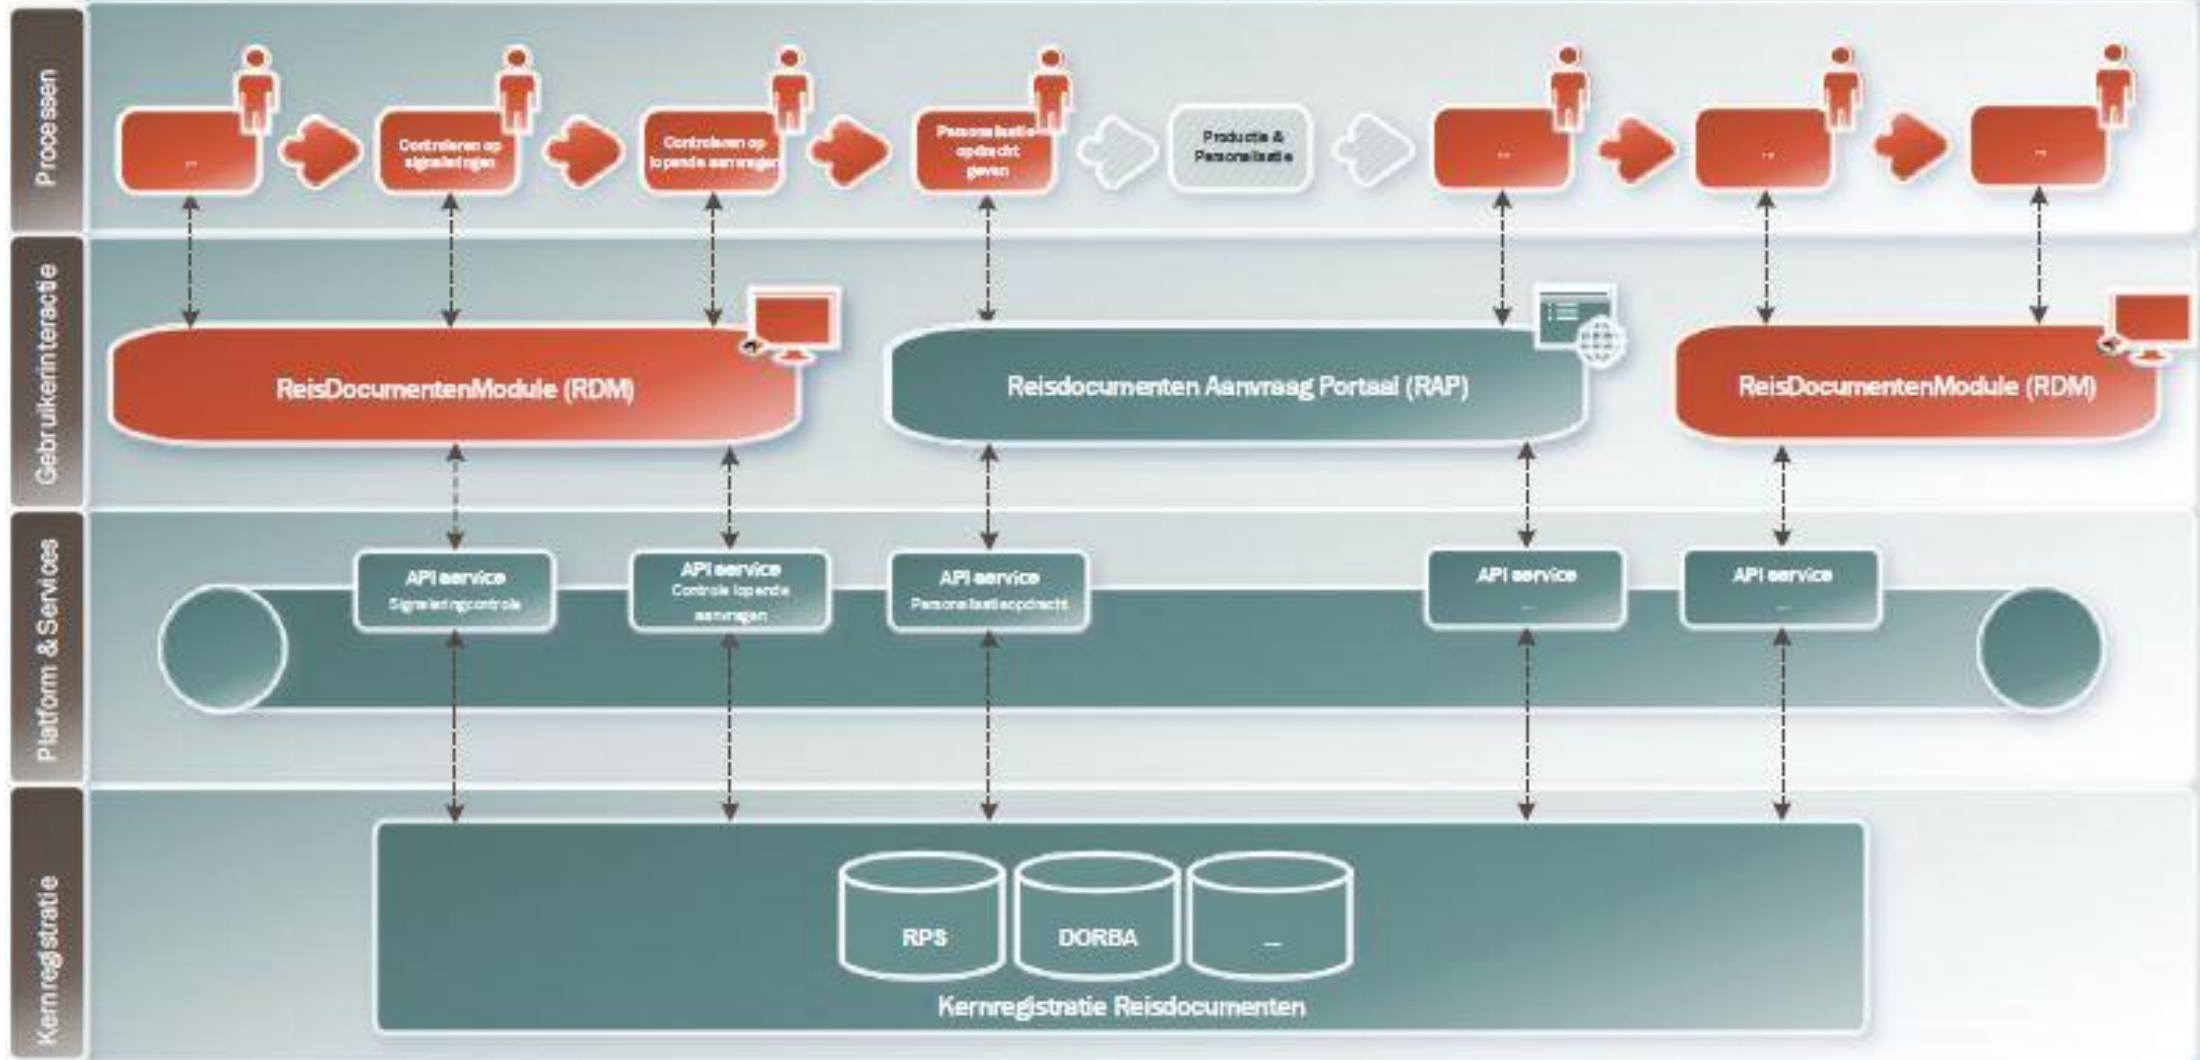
Processen

...

Controleren op signaleringen

Controleren op lopende aanvragen

Personalisatie opdracht geven

Productie & Personalisatie

...

...

...

Gebruikerinteractie

ReisDocumentenModule (RDM)

Reisdocumenten Aanvraag Portaal (RAP)

ReisDocumentenModule (RDM)

Platform & Services

API service
Signaleringcontrole

API service
Controle lopende aanvragen

API service
Personalisatieopdracht

API service
...

API service
...

Kernregistratie

RPS

DORBA

...

Kernregistratie Reisdocumenten